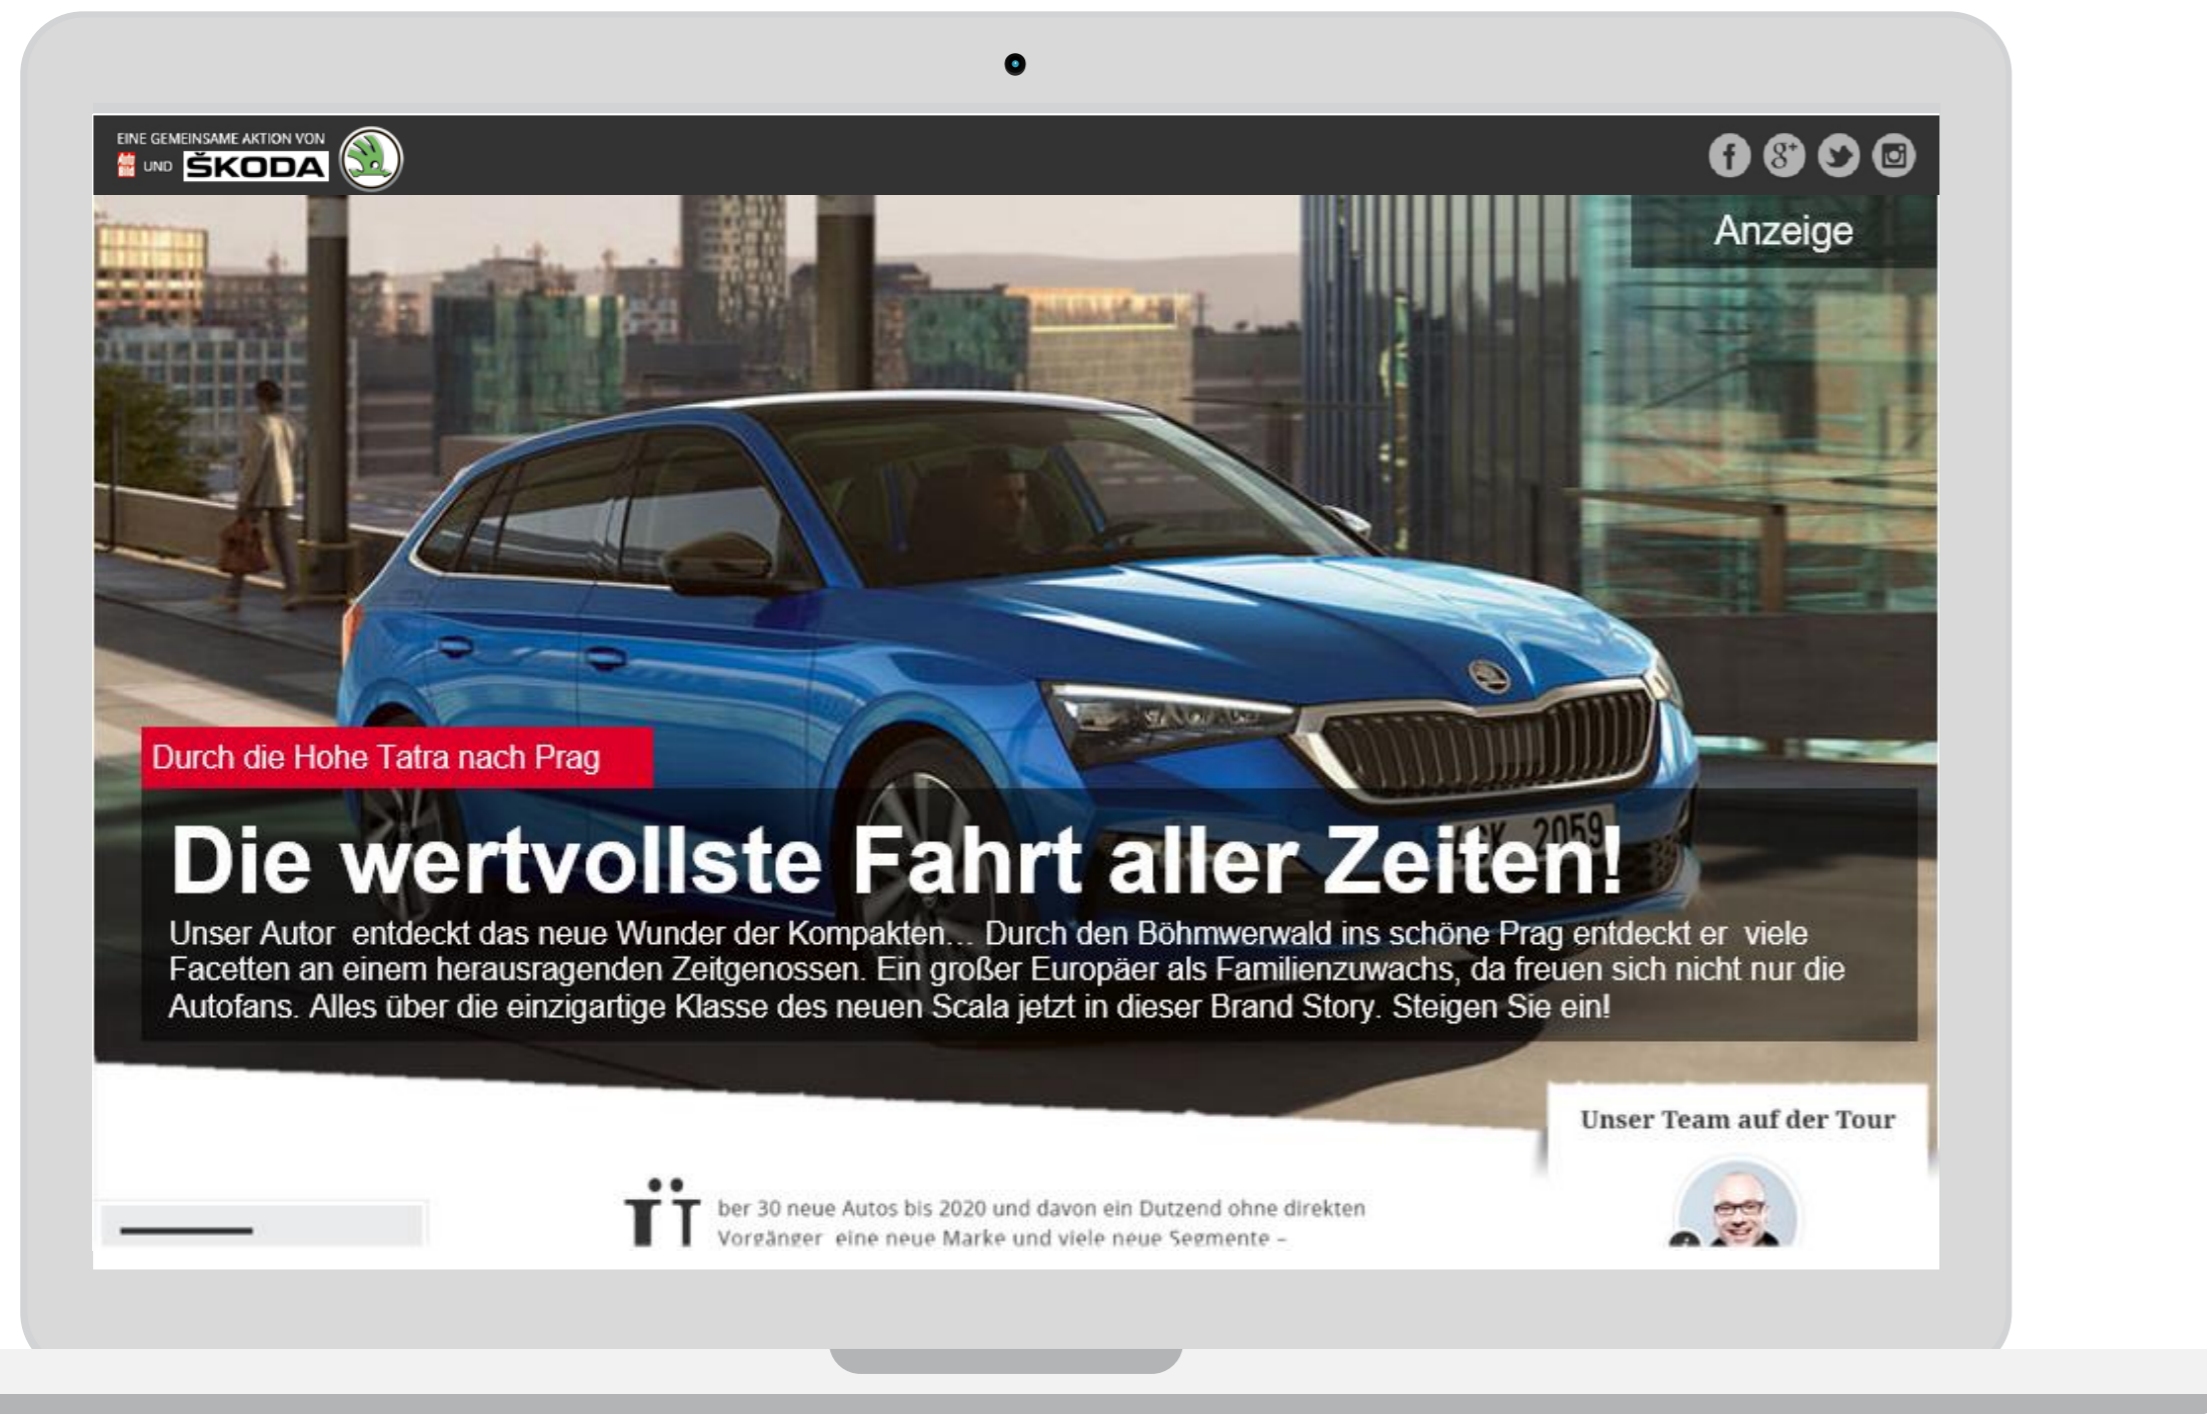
EINE GEMEINSAME AKTION VON
UND ŠKODA

Anzeige

Durch die Hohe Tatra nach Prag

Die wertvollste Fahrt aller Zeiten!

Unser Autor entdeckt das neue Wunder der Kompakten... Durch den Böhmwerwald ins schöne Prag entdeckt er viele Facetten an einem herausragenden Zeitgenossen. Ein großer Europäer als Familienzuwachs, da freuen sich nicht nur die Autofans. Alles über die einzigartige Klasse des neuen Scala jetzt in dieser Brand Story. Steigen Sie ein!

Unser Team auf der Tour

Ü ber 30 neue Autos bis 2020 und davon ein Dutzend ohne direkten Vorgänger, eine neue Marke und viele neue Segmente –